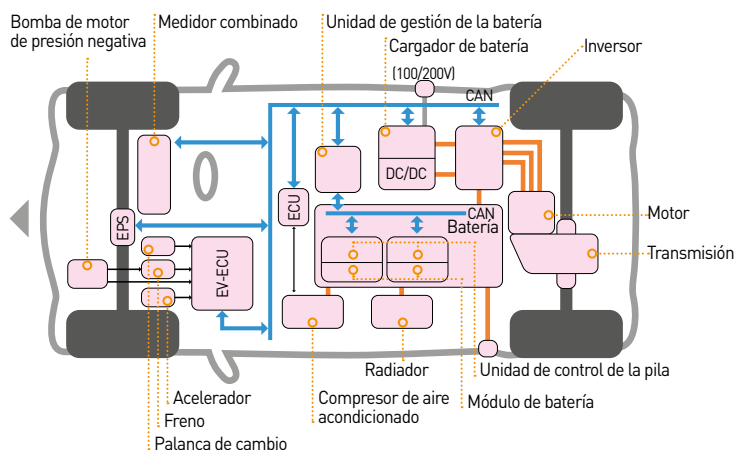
Bomba de motor de presión negativa

Medidor combinado

Unidad de gestión de la batería

Cargador de batería

Inversor

(100/200V)

CAN

ECU

DC/DC

CAN

Batería

EPS

EV-ECU

Motor

Transmisión

Radiador

Unidad de control de la pila

Acelerador

Freno

Palanca de cambio

Compresor de aire acondicionado

Módulo de batería